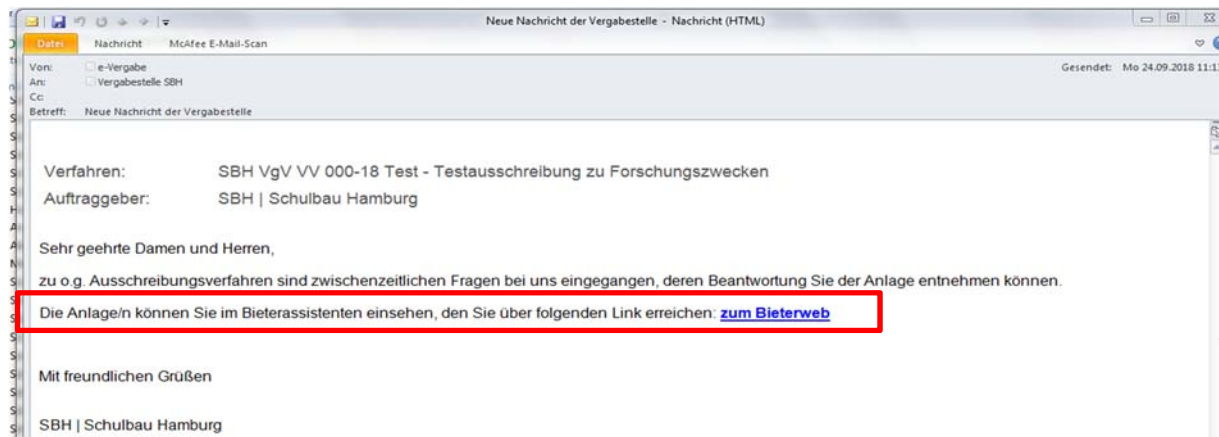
Neue Nachricht der Vergabestelle - Nachricht (HTML)

Datei Nachricht McAfee E-Mail-Scan

Von: e-Vergabe
An: Vergabestelle SBH
Cc:
Betreff: Neue Nachricht der Vergabestelle

Gesendet: Mo 24.09.2018 11:1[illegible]

| Verfahren: | SBH VgV VV 000-18 Test - Testausschreibung zu Forschungszwecken |
|---|---|
| Auftraggeber: | SBH \| Schulbau Hamburg |

Sehr geehrte Damen und Herren,

zu o.g. Ausschreibungsverfahren sind zwischenzeitlichen Fragen bei uns eingegangen, deren Beantwortung Sie der Anlage entnehmen können.

Die Anlage/n können Sie im Bieterassistenten einsehen, den Sie über folgenden Link erreichen: zum Bieterweb

Mit freundlichen Grüßen

SBH | Schulbau Hamburg